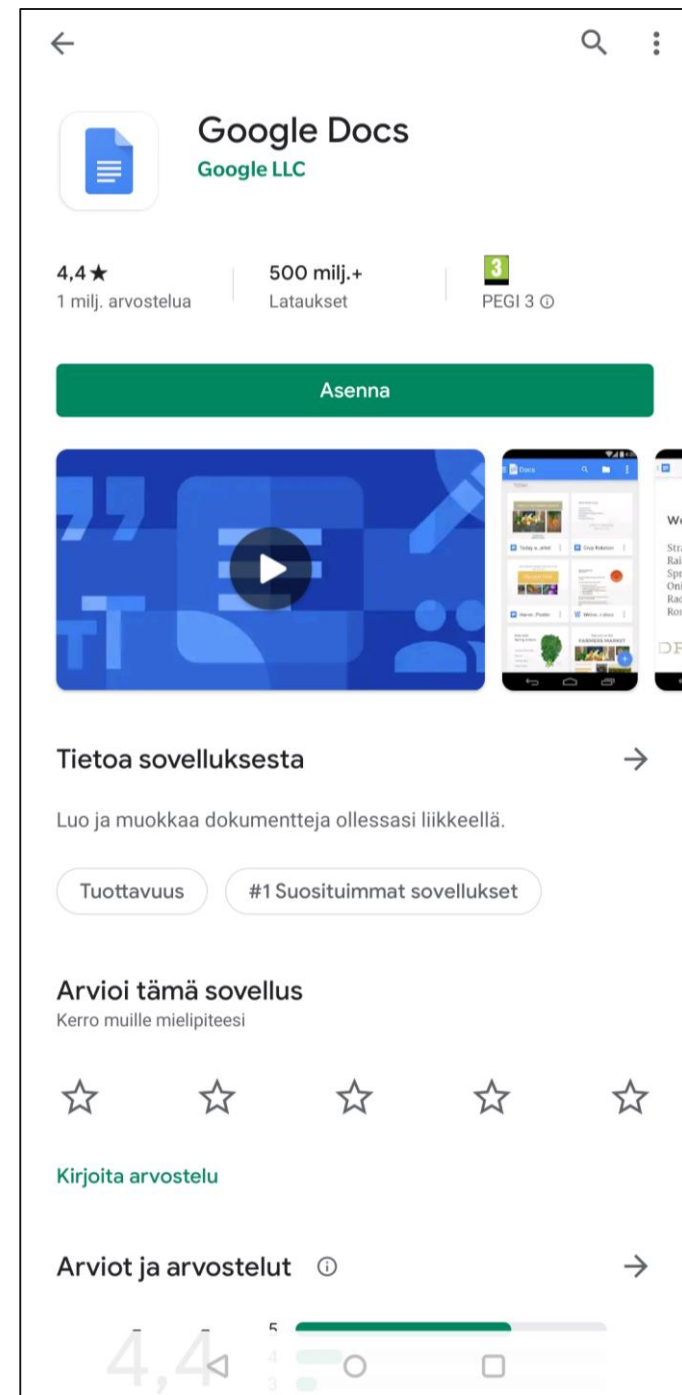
Google Docs
Google LLC

4,4★
1 milj. arvostelua

500 milj.+
Lataukset

3
PEGI 3 ⓘ

Asenna

Docs

Today a...phot

Crop Rotation

Aaron...Poster

Willow...Labels

FARMERS MARKET

We
Str
Rai
Spr
On
Rad
Ro

Tietoa sovelluksesta

Luo ja muokkaa dokumentteja ollessasi liikkeellä.

Tuottavuus

#1 Suosituimmat sovellukset

Arvioi tämä sovellus
Kerro muille mielipiteesi

Kirjoita arvostelu

Arviot ja arvostelut ⓘ

4,4

5
4
3